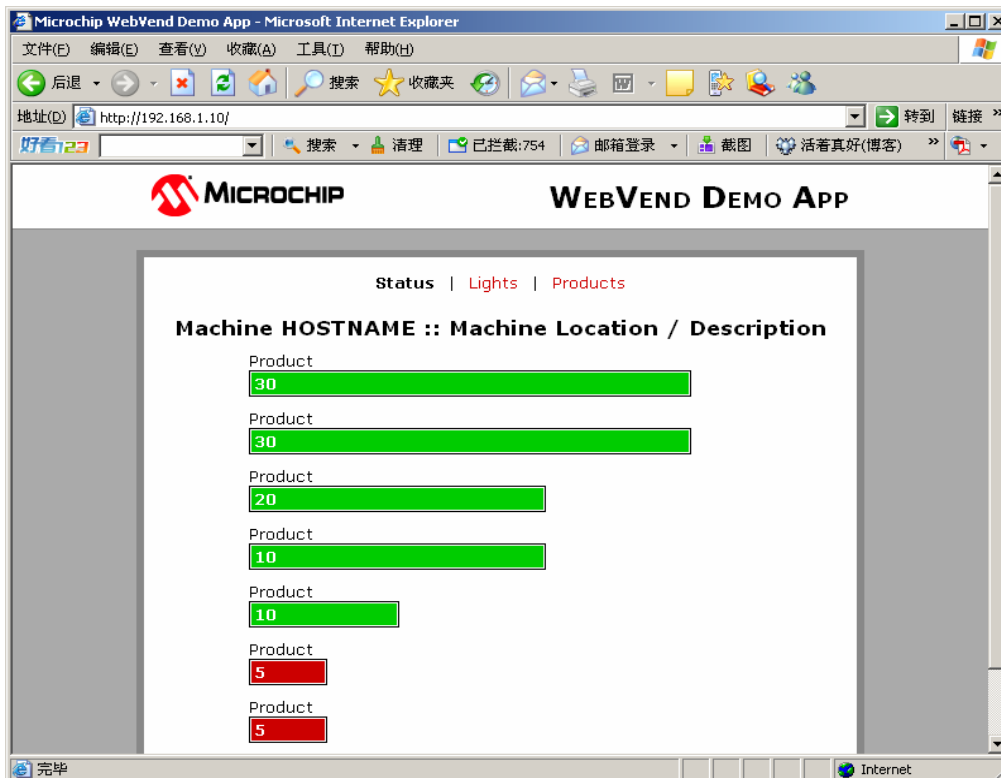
Microchip WebVend Demo App - Microsoft Internet Explorer

文件(F) 编辑(E) 查看(V) 收藏(A) 工具(T) 帮助(H)

后退 搜索 收藏夹

地址(D) http://192.168.1.10/ 转到 链接

好看123 搜索 清理 已拦截:754 邮箱登录 截图 活着真好(博客)

MICROCHIP

WEBVEND DEMO APP

Status | Lights | Products

Machine HOSTNAME :: Machine Location / Description

Product
30

Product
30

Product
20

Product
10

Product
10

Product
5

Product
5

完毕 Internet